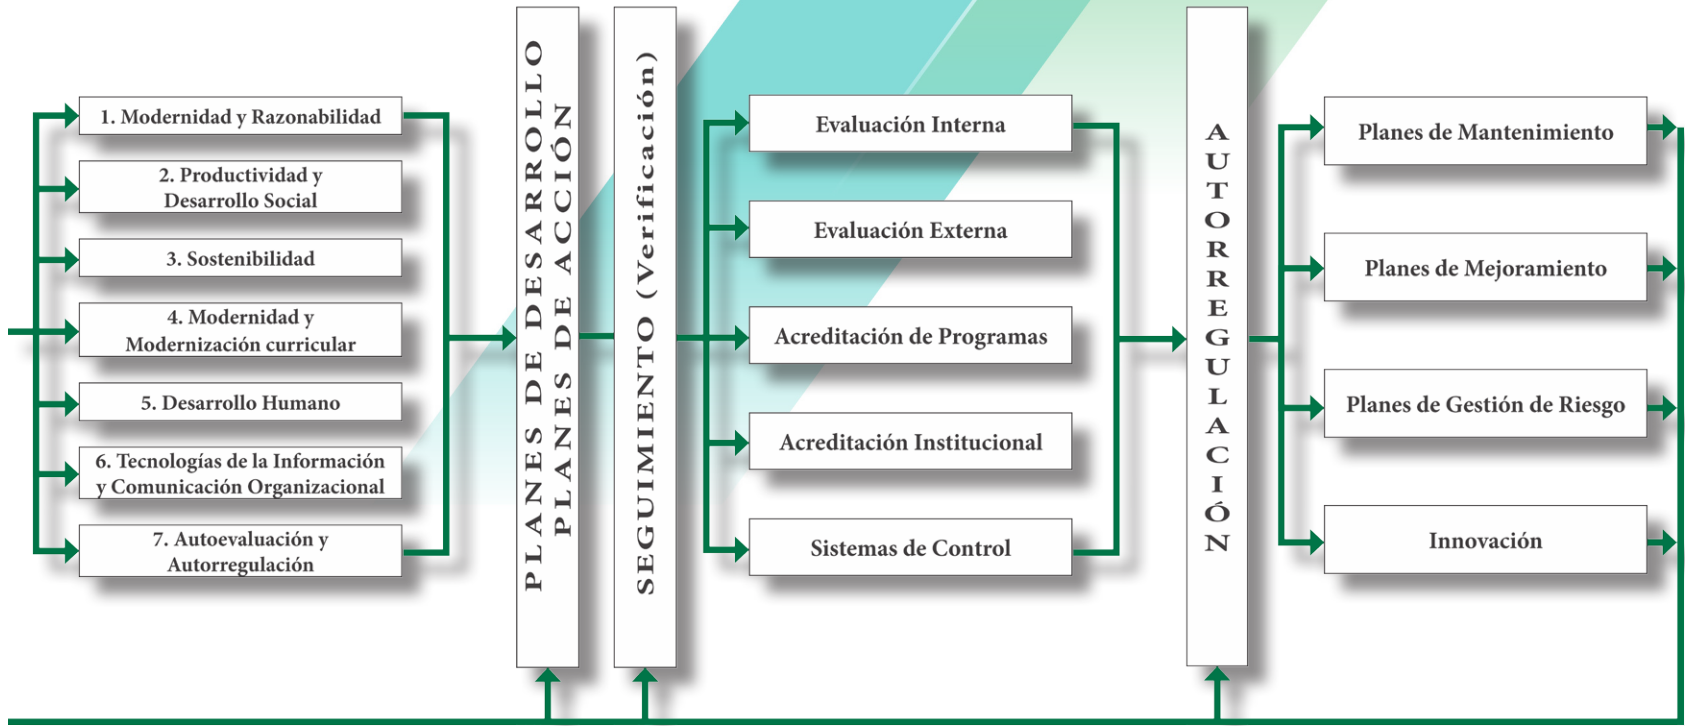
1. Modernidad y Razonabilidad

2. Productividad y Desarrollo Social

3. Sostenibilidad

4. Modernidad y Modernización curricular

5. Desarrollo Humano

6. Tecnologías de la Información y Comunicación Organizacional

7. Autoevaluación y Autorregulación

PLANES DE DESARROLLO
PLANES DE ACCIÓN

SEGUIMIENTO (Verificación)

Evaluación Interna

Evaluación Externa

Acreditación de Programas

Acreditación Institucional

Sistemas de Control

AUTORREGULACIÓN

Planes de Mantenimiento

Planes de Mejoramiento

Planes de Gestión de Riesgo

Innovación